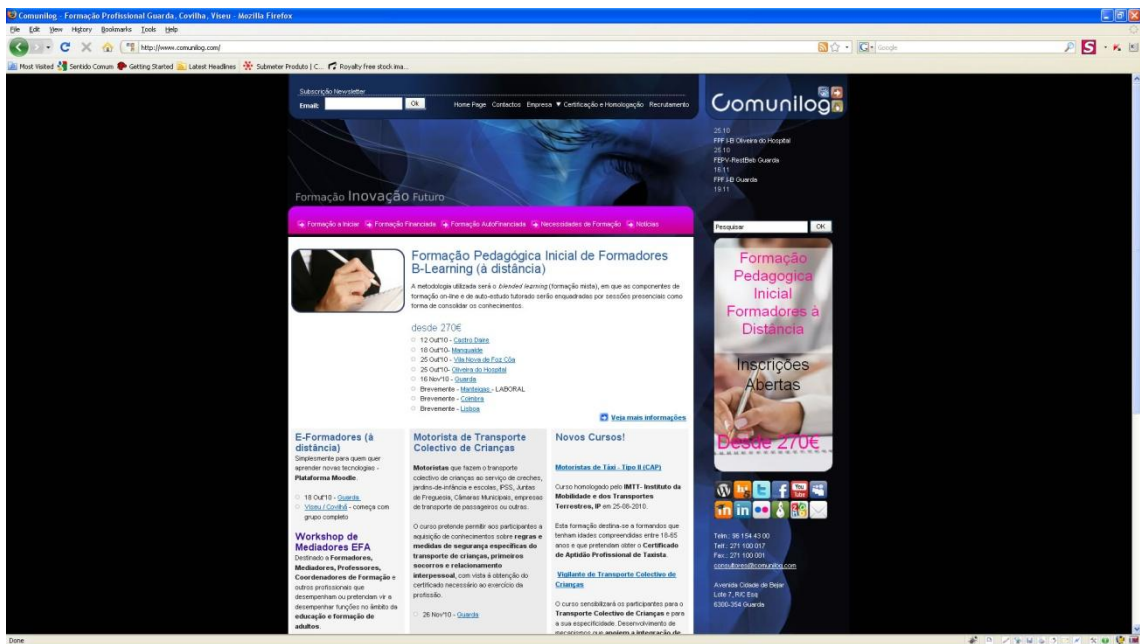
Comunilog - Formação Profissional Guarda, Covilha, Viseu - Mozilla Firefox

File Edit View History Bookmarks Tools Help

http://www.comunilog.com/

Google

Most Visited Sentido Comum Getting Started Latest Headlines Submeter Produto | C... Royalty free stock ima...

Subscrição Newsletter

Email: Ok

Home Page Contactos Empresa Certificação e Homologação Recrutamento

Comunilog

25.10
FPF I-B Oliveira do Hospital
25.10
FEPV-RestBeb Guarda
16.11
FPF I-B Guarda
19.11

Formação Inovação Futuro

Formação a Iniciar Formação Financiada Formação AutoFinanciada Necessidades de Formação Notícias

Pesquisar OK

Formação Pedagógica Inicial de Formadores B-Learning (à distância)

A metodologia utilizada será o blended learning (formação mista), em que as componentes de formação on-line e de auto-estudo tutorado serão enquadradas por sessões presenciais como forma de consolidar os conhecimentos.

desde 270€

12 Out'10 - Castro Daire
18 Out'10 - Mangualde
25 Out'10 - Vila Nova de Foz Côa
25 Out'10 - Oliveira do Hospital
16 Nov'10 - Guarda
Brevemente - Manteigas - LABORAL
Brevemente - Coimbra
Brevemente - Lisboa

Veja mais informações

Formação Pedagogica Inicial Formadores à Distância

Inscrições Abertas

Desde 270€

E-Formadores (à distância)

Simplesmente para quem quer aprender novas tecnologias - Plataforma Moodle.

18 Out'10 - Guarda
Viseu / Covilhã - começa com grupo completo

Workshop de Mediadores EFA

Destinado a Formadores, Mediadores, Professores, Coordenadores de Formação e outros profissionais que desempenham ou pretendam vir a desempenhar funções no âmbito da educação e formação de adultos.

Motorista de Transporte Colectivo de Crianças

Motoristas que fazem o transporte colectivo de crianças ao serviço de creches, jardins-de-infância e escolas, IPSS, Juntas de Freguesia, Câmaras Municipais, empresas de transporte de passageiros ou outras.

O curso pretende permitir aos participantes a aquisição de conhecimentos sobre regras e medidas de segurança específicas do transporte de crianças, primeiros socorros e relacionamento interpessoal, com vista à obtenção do certificado necessário ao exercício da profissão.

26 Nov'10 - Guarda

Novos Cursos!

Motoristas de Táxi - Tipo II (CAP)

Curso homologado pelo IMTT- Instituto da Mobilidade e dos Transportes Terrestres, IP em 25-08-2010.

Esta formação destina-se a formandos que tenham idades compreendidas entre 18-65 anos e que pretendam obter o Certificado de Aptidão Profissional de Taxista.

Vigilante de Transporte Colectivo de Crianças

O curso sensibilizará os participantes para o Transporte Colectivo de Crianças e para a sua especificidade. Desenvolvimento de mecanismos que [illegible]

Telm.: 96 154 43 00
Telf.: 271 100 017
Fax.: 271 100 001
consultores@comunilog.com

Avenida Cidade de Bejar
Lote 7, R/C Esq
6300-354 Guarda

Done